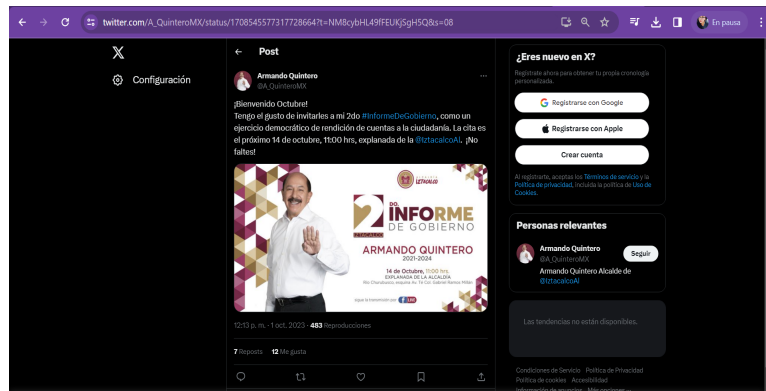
twitter.com/A_QuinteroMX/status/1708545577317728664?t=NM8cybHL49fFEUKjSgH5Q&s=08

En pausa

Configuración

Post

Armando Quintero
@A_QuinteroMX

¡Bienvenido Octubre!
Tengo el gusto de invitarles a mi 2do #InformeDeGobierno, como un ejercicio democrático de rendición de cuentas a la ciudadanía. La cita es el próximo 14 de octubre, 11:00 hrs, explanada de la @IztacalcoAl. ¡No faltes!

IZTACALCO

2DO. INFORME DE GOBIERNO

ARMANDO QUINTERO
2021-2024

14 de Octubre, 11:00 hrs.
EXPLANADA DE LA ALCALDÍA
Río Churubusco esquina Av. Té Col. Gabriel Ramos Millán

Sigue la transmisión por

12:13 p. m. · 1 oct. 2023 · 483 Reproducciones

7 Reposts 12 Me gusta

¿Eres nuevo en X?
Regístrate ahora para obtener tu propia cronología personalizada.

Registrarse con Google
Registrarse con Apple
Crear cuenta

Al registrarte, aceptas los Términos de servicio y la Política de privacidad, incluida la política de Uso de Cookies.

Personas relevantes

Armando Quintero
@A_QuinteroMX
Seguir
Armando Quintero Alcalde de @IztacalcoAl

Las tendencias no están disponibles.

Condiciones de Servicio Política de Privacidad Política de cookies Accesibilidad
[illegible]